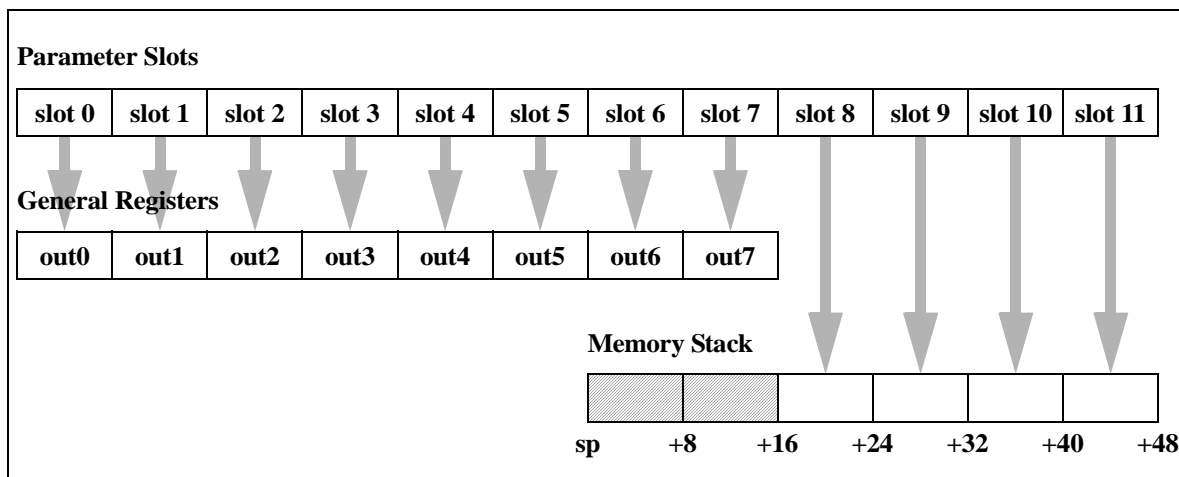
Parameter Slots

| slot 0 | slot 1 | slot 2 | slot 3 | slot 4 | slot 5 | slot 6 | slot 7 | slot 8 | slot 9 | slot 10 | slot 11 |
|---|---|---|---|---|---|---|---|---|---|---|---|

General Registers

| out0 | out1 | out2 | out3 | out4 | out5 | out6 | out7 |
|---|---|---|---|---|---|---|---|

Memory Stack

sp +8 +16 +24 +32 +40 +48